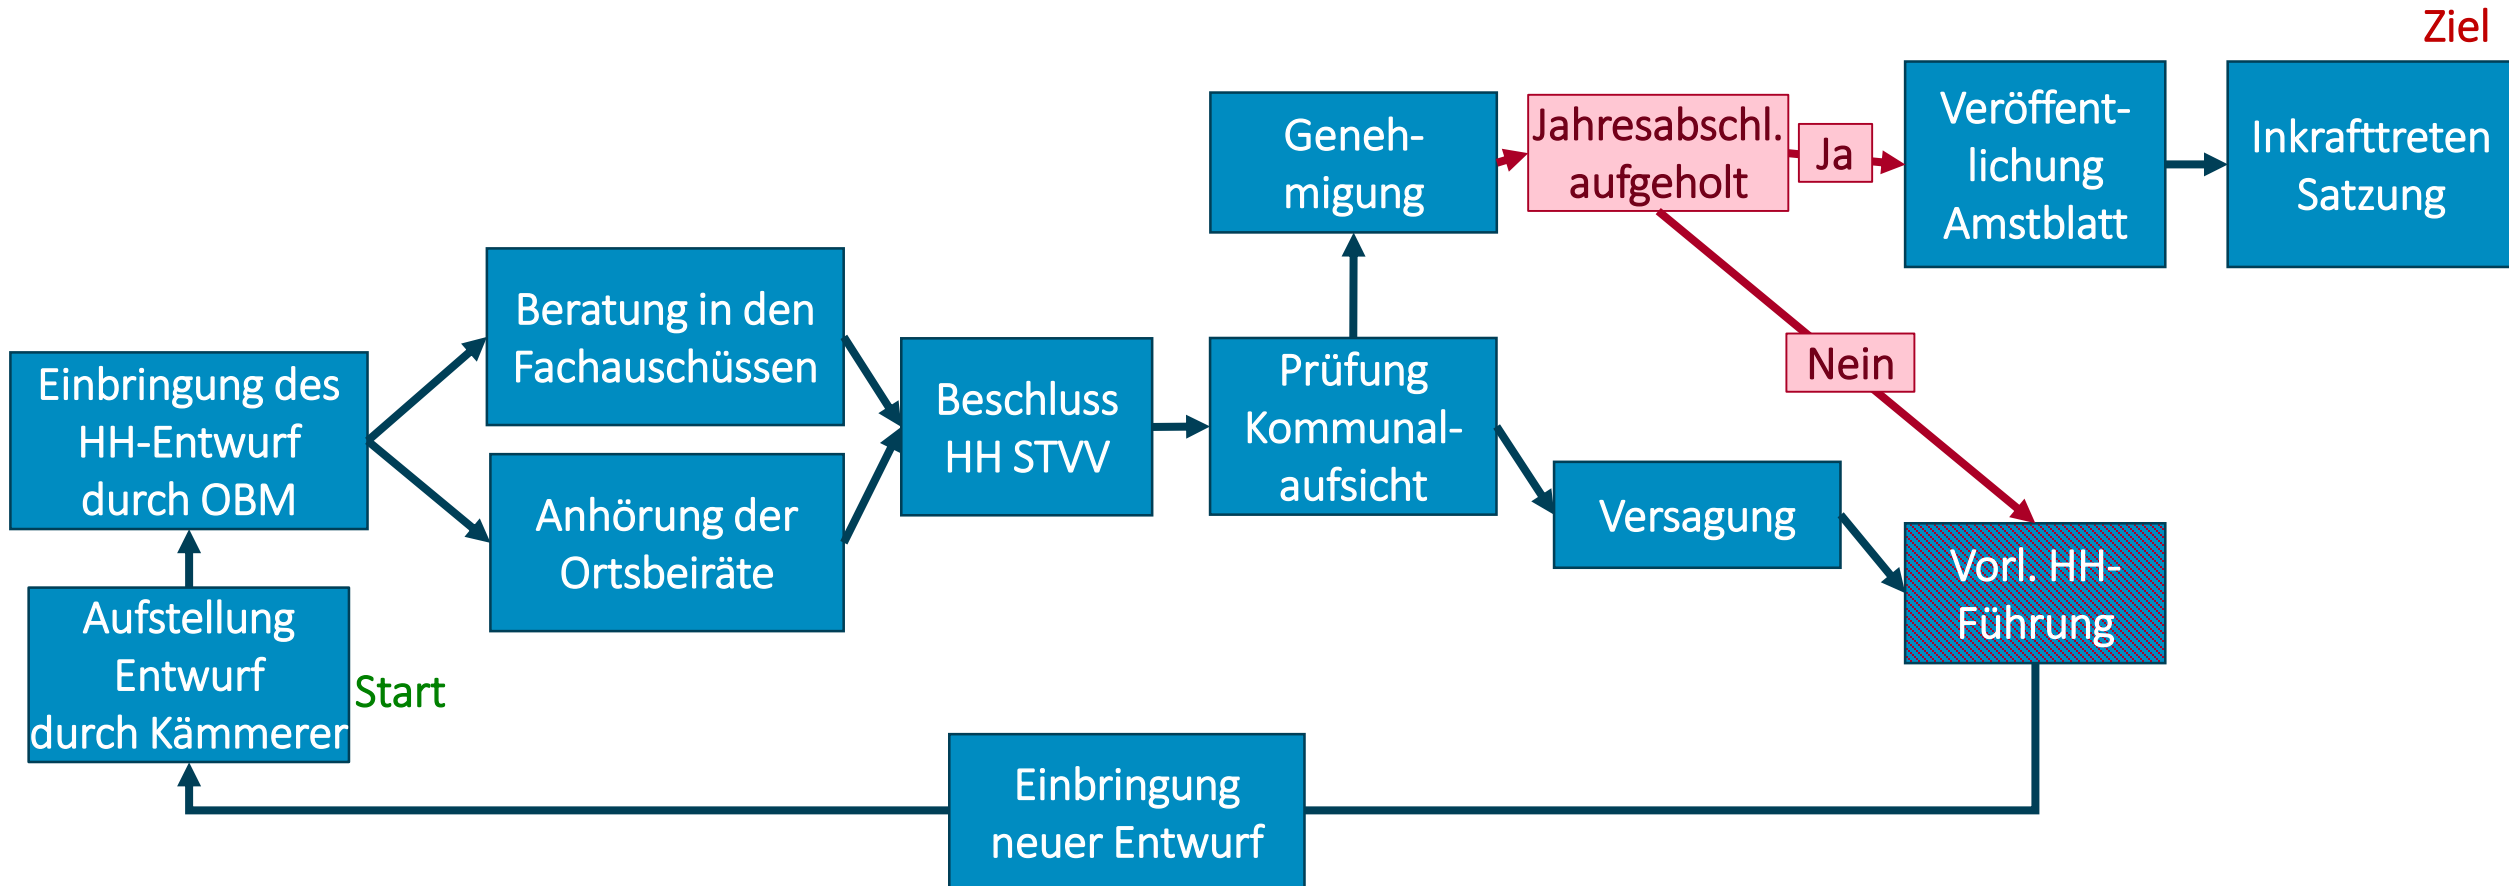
Ziel

Start

Aufstellung Entwurf durch Kämmerer

Einbringung des HH-Entwurf durch OBM

Beratung in den Fachauschüssen

Anhörung der Ortsbeiräte

Beschluss HH STVV

Prüfung Kommunalaufsicht

Geneh-migung

Jahresabschl. aufgeholt

Ja

Veröffent-lichung Amstblatt

Inkrafttreten Satzung

Nein

Versagung

Vorl. HH-Führung

Einbringung neuer Entwurf